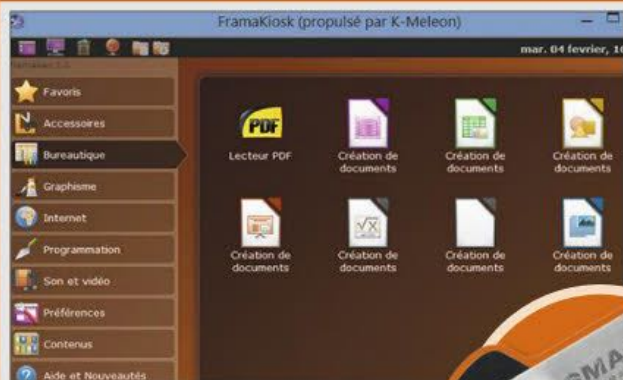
FramaKiosk (propulsé par K-Meleon)

mar. 04 fevrier, 1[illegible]

Favoris
Accessoires
Bureautique
Graphisme
Internet
Programmation
Son et vidéo
Préférences
Contenus
Aide et Nouveautés

PDF
Lecteur PDF
Création de documents
Création de documents
Création de documents
Création de documents
Création de documents
Création de documents
Création de documents